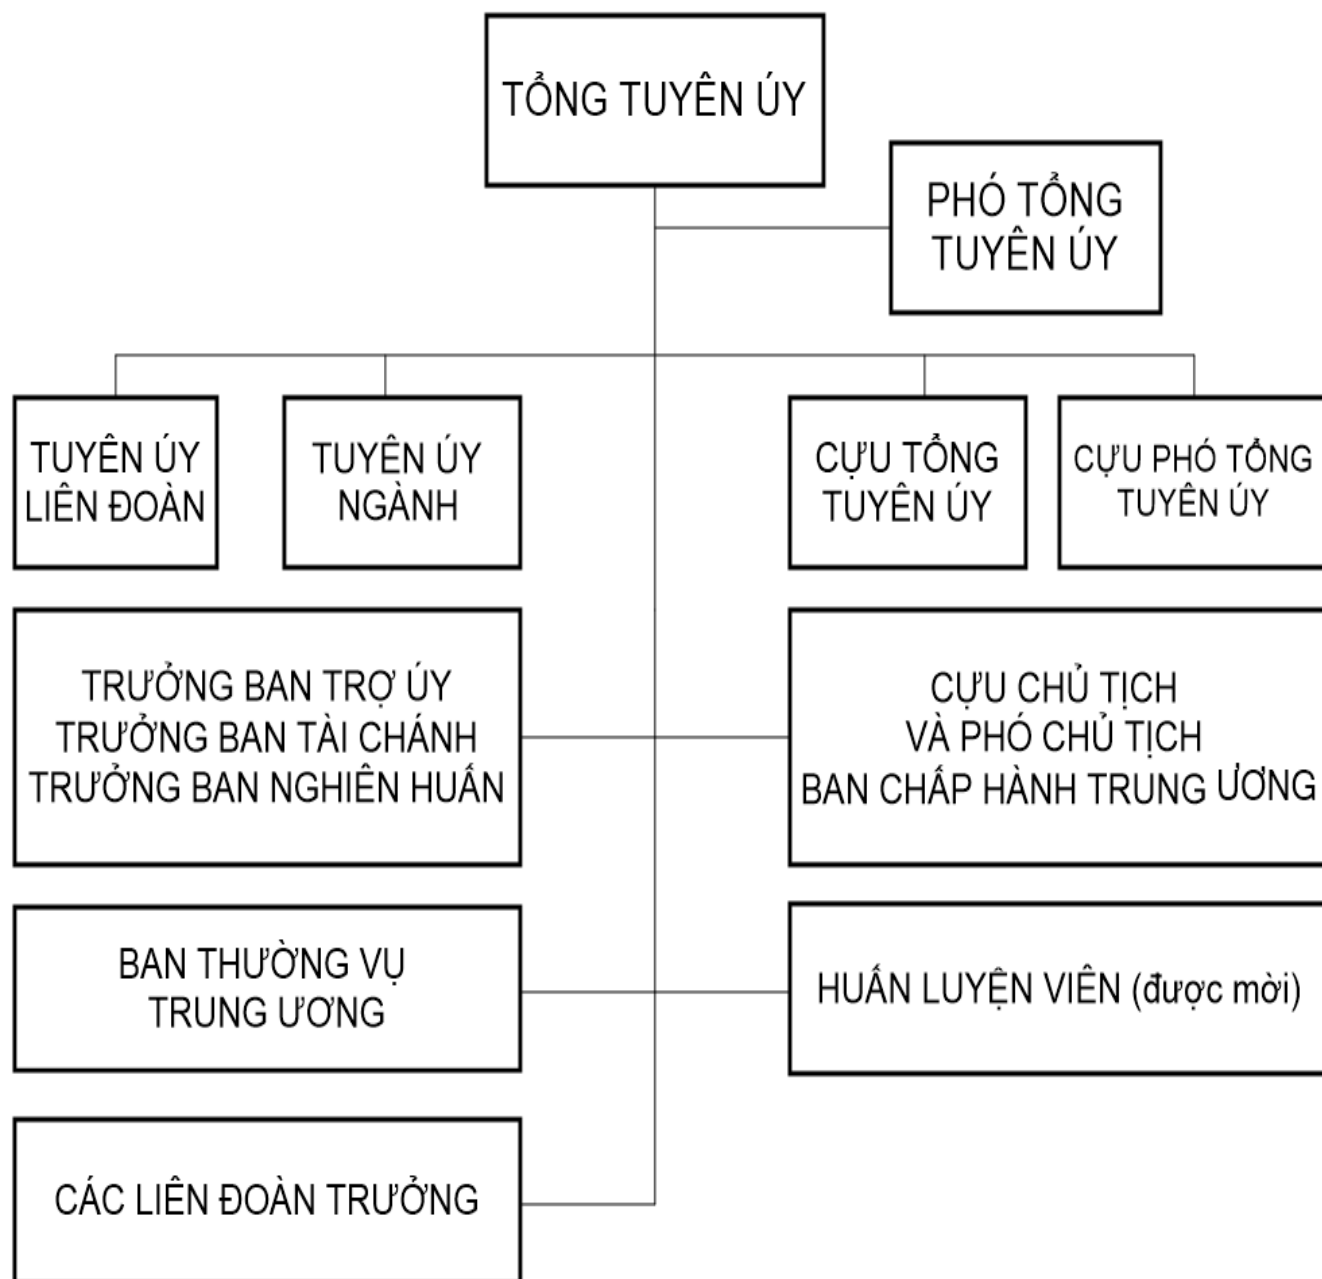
TỔNG TUYÊN ÚY

PHÓ TỔNG TUYÊN ÚY

TUYÊN ÚY LIÊN ĐOÀN

TUYÊN ÚY NGÀNH

CỰU TỔNG TUYÊN ÚY

CỰU PHÓ TỔNG TUYÊN ÚY

TRƯỞNG BAN TRỢ ÚY
TRƯỞNG BAN TÀI CHÁNH
TRƯỞNG BAN NGHIÊN HUẤN

CỰU CHỦ TỊCH
VÀ PHÓ CHỦ TỊCH
BAN CHẤP HÀNH TRUNG ƯƠNG

BAN THƯỜNG VỤ TRUNG ƯƠNG

HUẤN LUYỆN VIÊN (được mời)

CÁC LIÊN ĐOÀN TRƯỞNG